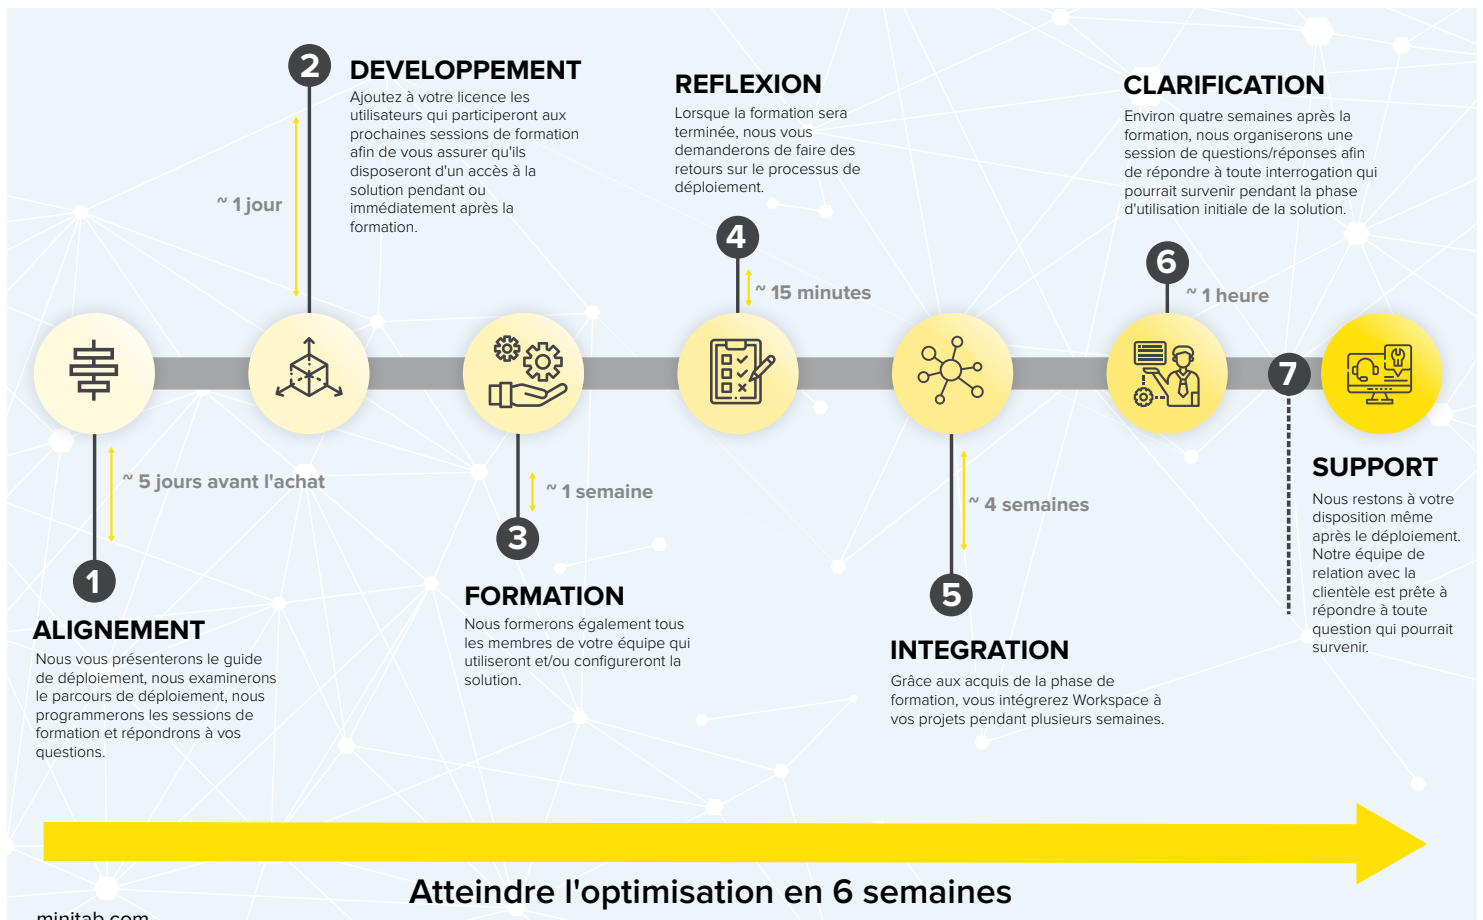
2

DEVELOPPEMENT

Ajoutez à votre licence les utilisateurs qui participeront aux prochaines sessions de formation afin de vous assurer qu'ils disposeront d'un accès à la solution pendant ou immédiatement après la formation.

~ 1 jour

REFLEXION

Lorsque la formation sera terminée, nous vous demanderons de faire des retours sur le processus de déploiement.

4

~ 15 minutes

CLARIFICATION

Environ quatre semaines après la formation, nous organiserons une session de questions/réponses afin de répondre à toute interrogation qui pourrait survenir pendant la phase d'utilisation initiale de la solution.

6

~ 1 heure

7

SUPPORT

Nous restons à votre disposition même après le déploiement. Notre équipe de relation avec la clientèle est prête à répondre à toute question qui pourrait survenir.

~ 5 jours avant l'achat

1

ALIGNEMENT

Nous vous présenterons le guide de déploiement, nous examinerons le parcours de déploiement, nous programmerons les sessions de formation et répondrons à vos questions.

~ 1 semaine

3

FORMATION

Nous formerons également tous les membres de votre équipe qui utiliseront et/ou configureront la solution.

~ 4 semaines

5

INTEGRATION

Grâce aux acquis de la phase de formation, vous intégrerez Workspace à vos projets pendant plusieurs semaines.

Atteindre l'optimisation en 6 semaines

minitab.com